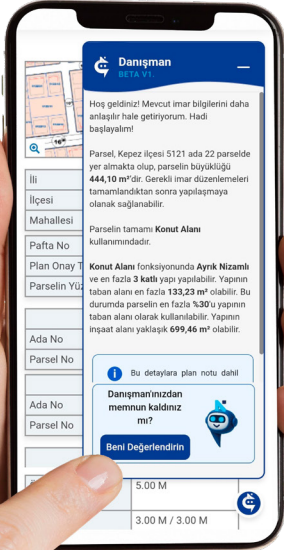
Danışman
BETA V1.

Hoş geldiniz! Mevcut imar bilgilerini daha anlaşılır hale getiriyorum. Hadi başlayalım!

Parsel, Kepez ilçesi 5121 ada 22 parselde yer almakta olup, parselin büyüklüğü 444,10 m²'dir. Gerekli imar düzenlemeleri tamamlandıktan sonra yapılaşmaya olanak sağlanabilir.

Parselin tamamı Konut Alanı kullanımındadır.

Konut Alanı fonksiyonunda Ayrık Nizamlı ve en fazla 3 katlı yapı yapılabilir. Yapının taban alanı en fazla 133,23 m² olabilir. Bu durumda parselin en fazla %30'u yapının taban alanı olarak kullanılabilir. Yapının inşaat alanı yaklaşık 699,46 m² olabilir.

Bu detaylara plan notu dahil

Danışman'ınızdan memnun kaldınız mı?

Beni Değerlendirin

İli
İlçesi
Mahallesi
Pafta No
Plan Onay T
Parselin Yüz
Ada No
Parsel No
Ada No
Parsel No
5.00 M
3.00 M / 3.00 M